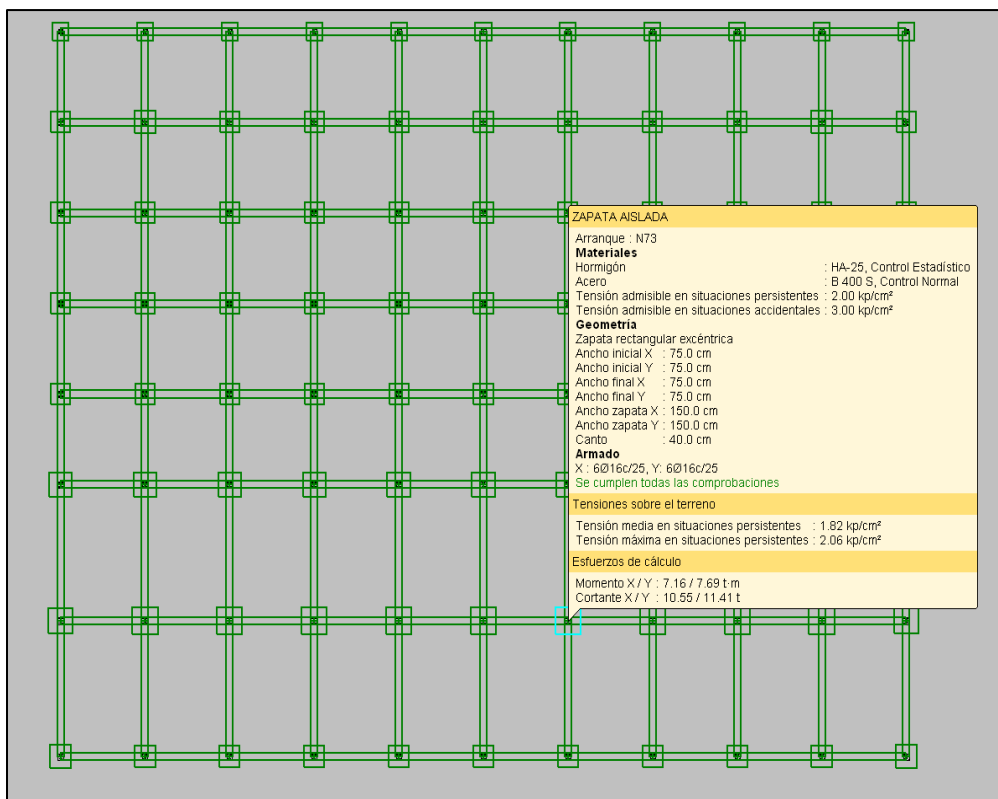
ZAPATA AISLADA

Arranque : N73
**Materiales**
Hormigón : HA-25, Control Estadístico
Acero : B 400 S, Control Normal
Tensión admisible en situaciones persistentes : 2.00 kp/cm²
Tensión admisible en situaciones accidentales : 3.00 kp/cm²
**Geometría**
Zapata rectangular excéntrica
Ancho inicial X : 75.0 cm
Ancho inicial Y : 75.0 cm
Ancho final X : 75.0 cm
Ancho final Y : 75.0 cm
Ancho zapata X : 150.0 cm
Ancho zapata Y : 150.0 cm
Canto : 40.0 cm
**Armado**
X : 6Ø16c/25, Y: 6Ø16c/25
Se cumplen todas las comprobaciones

Tensiones sobre el terreno

Tensión media en situaciones persistentes : 1.82 kp/cm²
Tensión máxima en situaciones persistentes : 2.06 kp/cm²

Esfuerzos de cálculo

Momento X / Y : 7.16 / 7.69 t·m
Cortante X / Y : 10.55 / 11.41 t